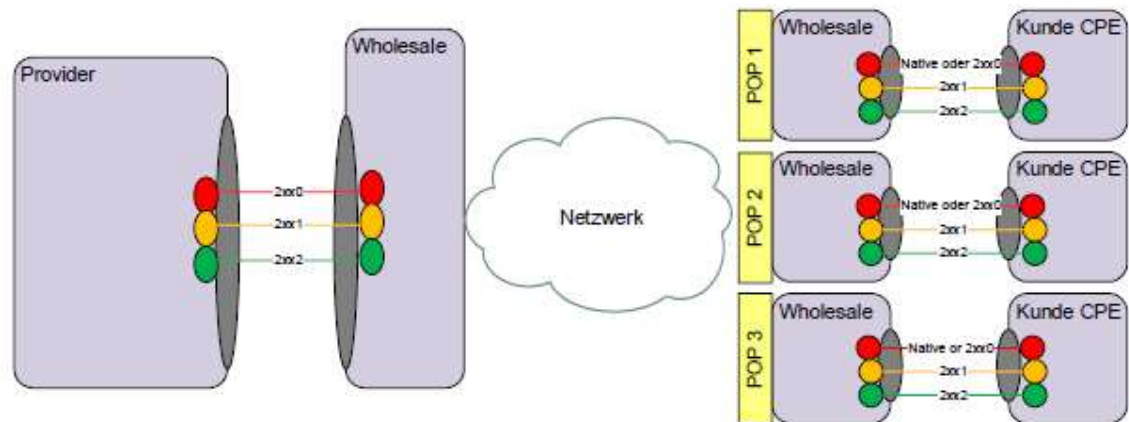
Provider

2xx0
2xx1
2xx2

Wholesale

Netzwerk

POP 1
Wholesale
Kunde CPE
Native oder 2xx0
2xx1
2xx2

POP 2
Wholesale
Kunde CPE
Native oder 2xx0
2xx1
2xx2

POP 3
Wholesale
Kunde CPE
Native or 2xx0
2xx1
2xx2